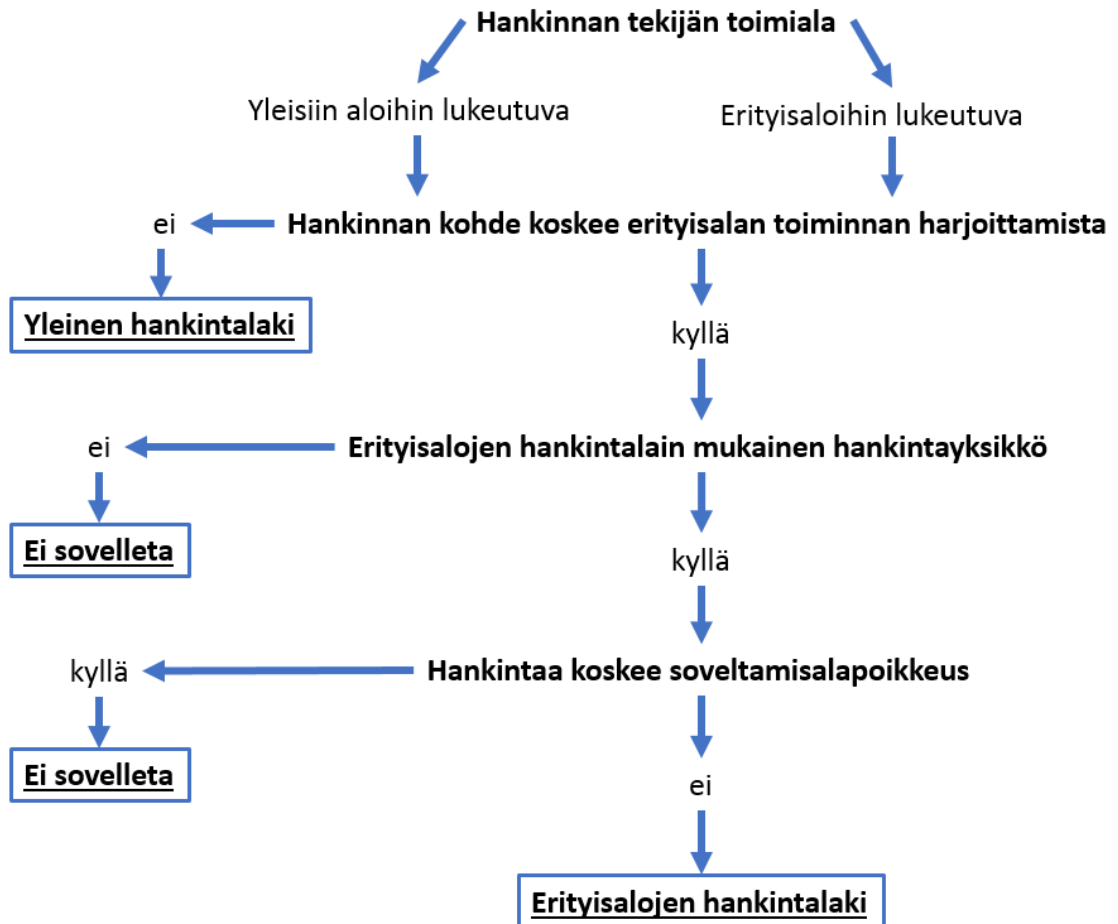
Hankinnan tekijän toimiala

Yleisiin aloihin lukeutuva

Erityisaloihin lukeutuva

ei

Hankinnan kohde koskee erityisalan toiminnan harjoittamista

Yleinen hankintalaki

kyllä

ei

Erityisalojen hankintalain mukainen hankintayksikkö

Ei sovelleta

kyllä

kyllä

Hankintaa koskee soveltamisalapoikkeus

Ei sovelleta

ei

Erityisalojen hankintalaki